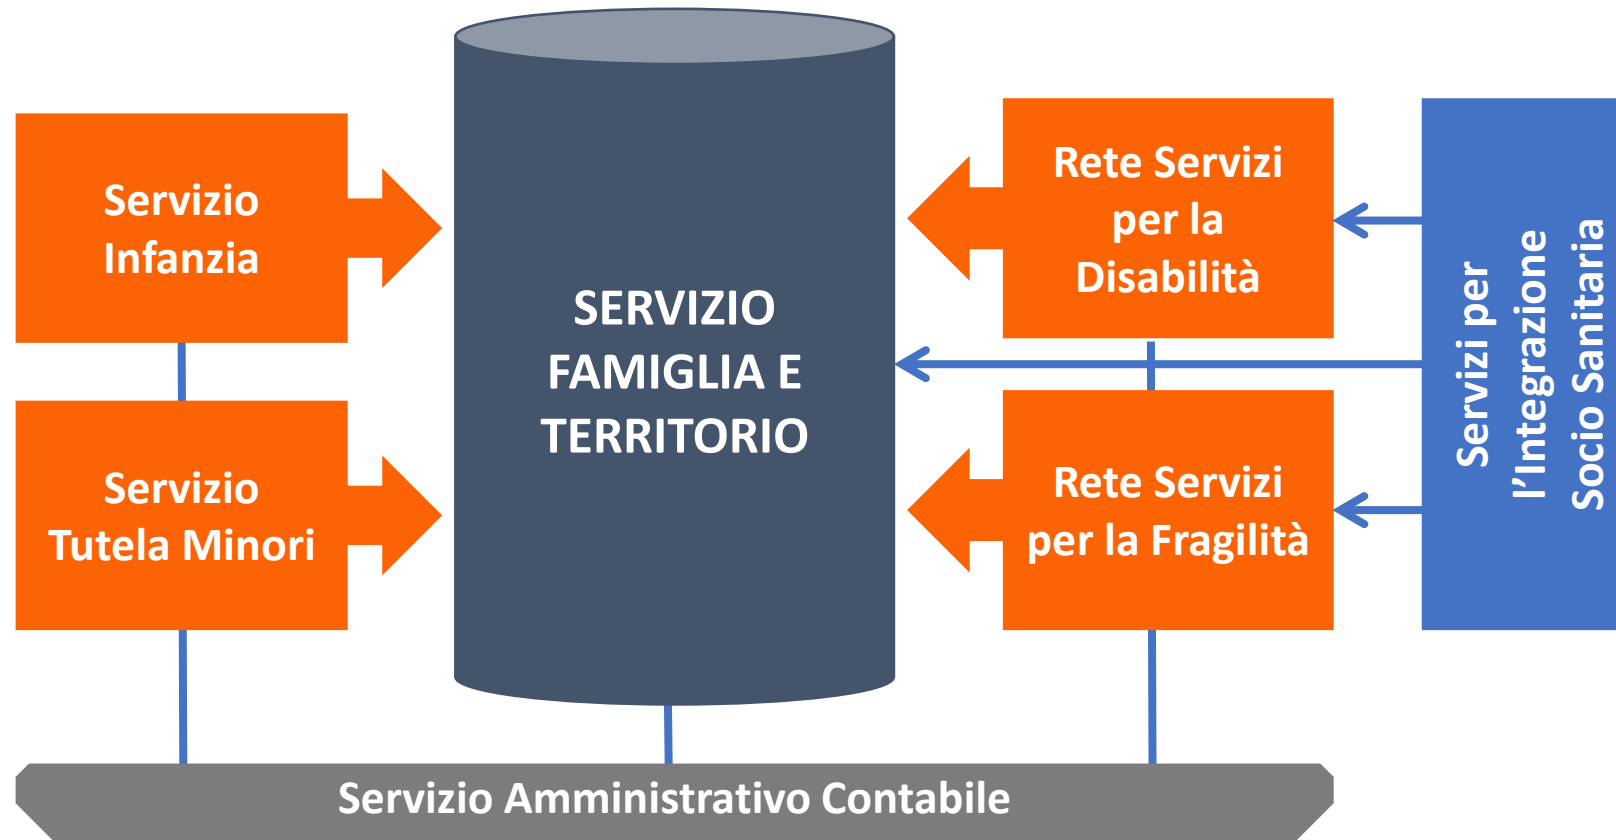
Servizio Infanzia

Servizio Tutela Minori

SERVIZIO FAMIGLIA E TERRITORIO

Rete Servizi per la Disabilità

Rete Servizi per la Fragilità

Servizi per l'Integrazione Socio Sanitaria

Servizio Amministrativo Contabile